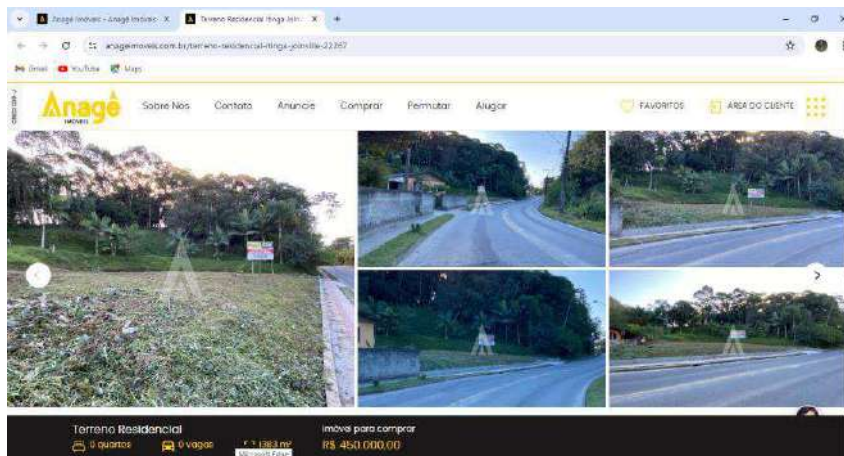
Anagê Imóveis - Anagê Imóveis ×
Terreno Residencial Itinga Joinville ×
+

anageimoveis.com.br/terreno-residencial-itinga-joinville-22367

Gmail YouTube Maps

CRECI 5796-J

Anagê IMÓVEIS

Sobre Nós Contato Anuncie Comprar Permutar Alugar

FAVORITOS ÁREA DO CLIENTE

Terreno Residencial
0 quartos 0 vagas 1383 m²
Microsoft Edge
Imóvel para comprar
R$ 450.000,00